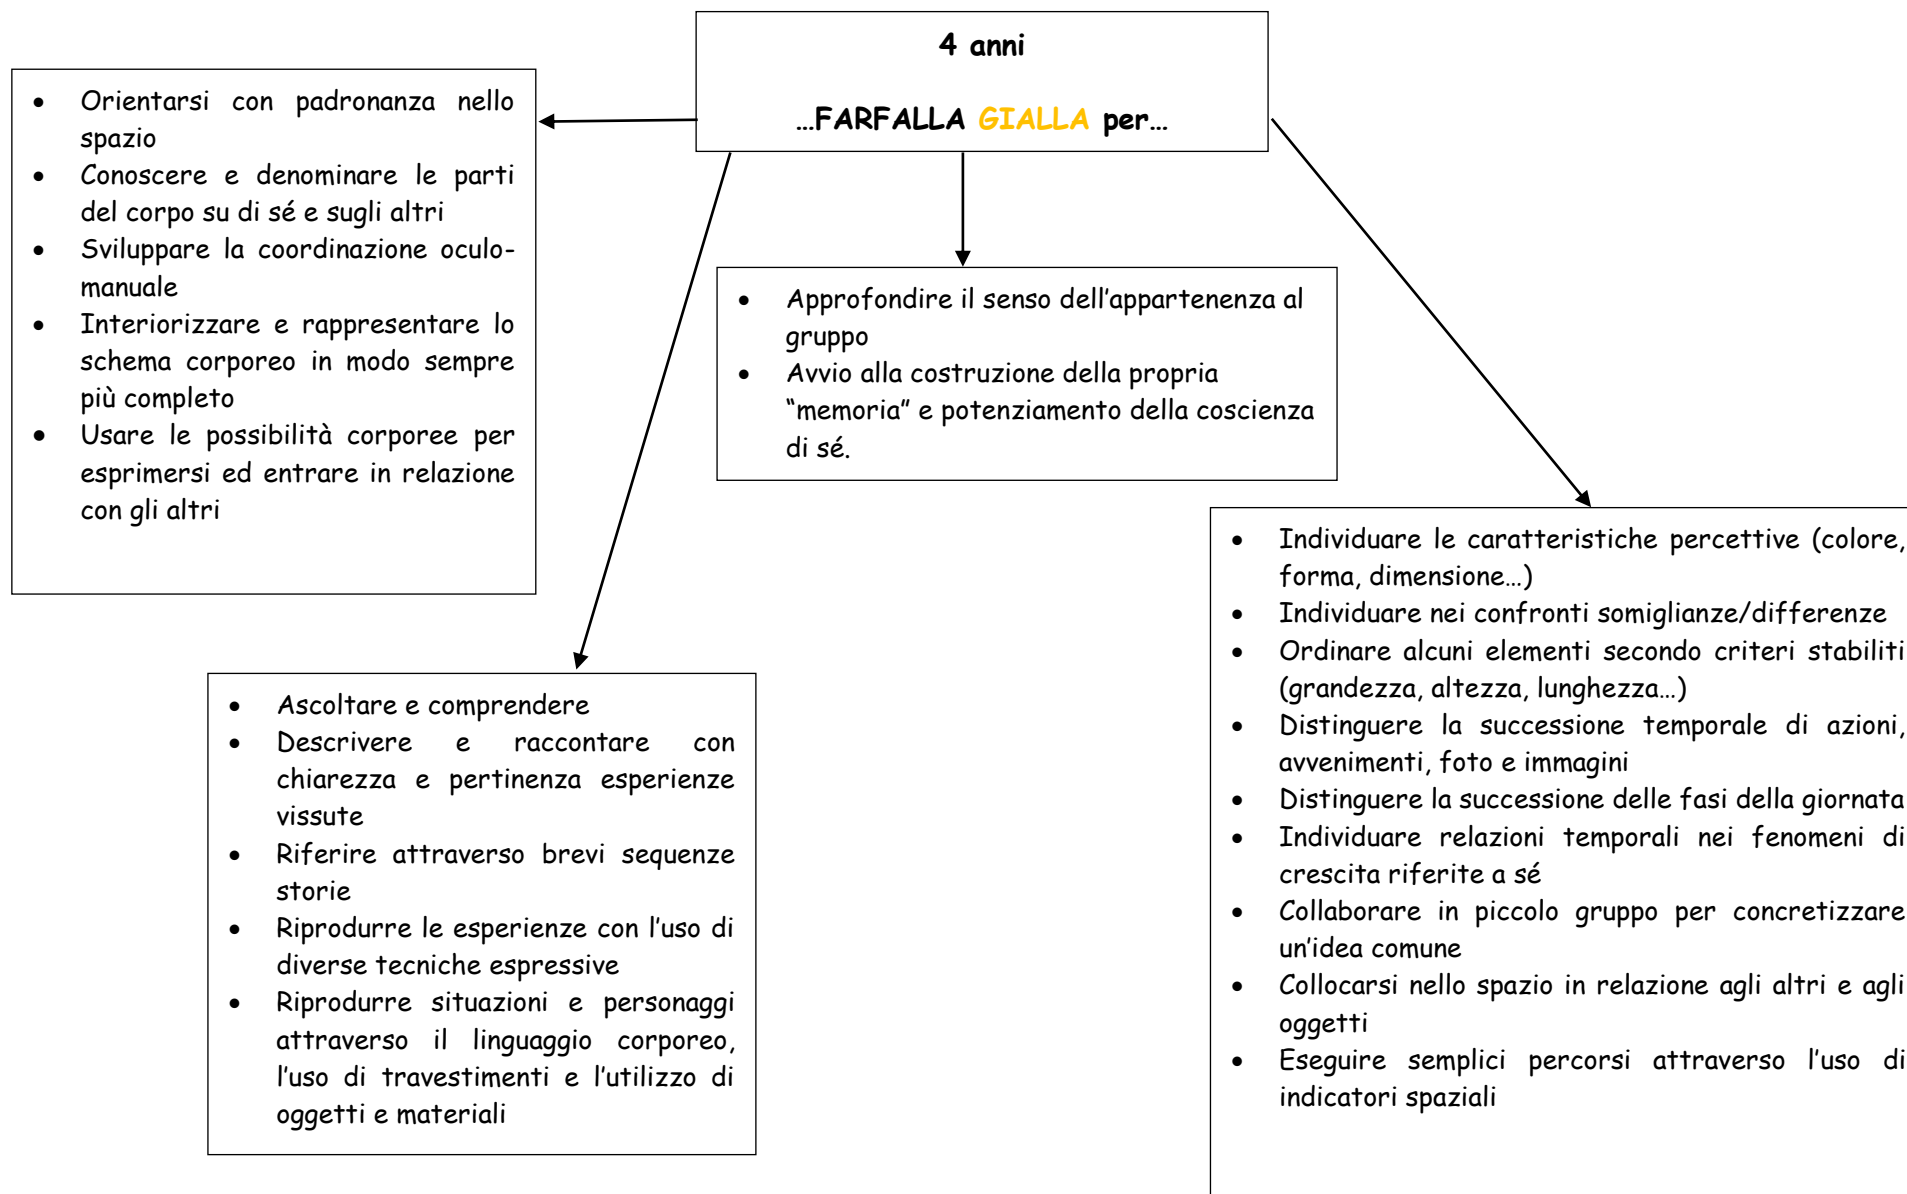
4 anni

…FARFALLA GIALLA per…

- Orientarsi con padronanza nello spazio
- Conoscere e denominare le parti del corpo su di sé e sugli altri
- Sviluppare la coordinazione oculo-manuale
- Interiorizzare e rappresentare lo schema corporeo in modo sempre più completo
- Usare le possibilità corporee per esprimersi ed entrare in relazione con gli altri

- Approfondire il senso dell'appartenenza al gruppo
- Avvio alla costruzione della propria "memoria" e potenziamento della coscienza di sé.

- Ascoltare e comprendere
- Descrivere e raccontare con chiarezza e pertinenza esperienze vissute
- Riferire attraverso brevi sequenze storie
- Riprodurre le esperienze con l'uso di diverse tecniche espressive
- Riprodurre situazioni e personaggi attraverso il linguaggio corporeo, l'uso di travestimenti e l'utilizzo di oggetti e materiali

- Individuare le caratteristiche percettive (colore, forma, dimensione…)
- Individuare nei confronti somiglianze/differenze
- Ordinare alcuni elementi secondo criteri stabiliti (grandezza, altezza, lunghezza…)
- Distinguere la successione temporale di azioni, avvenimenti, foto e immagini
- Distinguere la successione delle fasi della giornata
- Individuare relazioni temporali nei fenomeni di crescita riferite a sé
- Collaborare in piccolo gruppo per concretizzare un'idea comune
- Collocarsi nello spazio in relazione agli altri e agli oggetti
- Eseguire semplici percorsi attraverso l'uso di indicatori spaziali